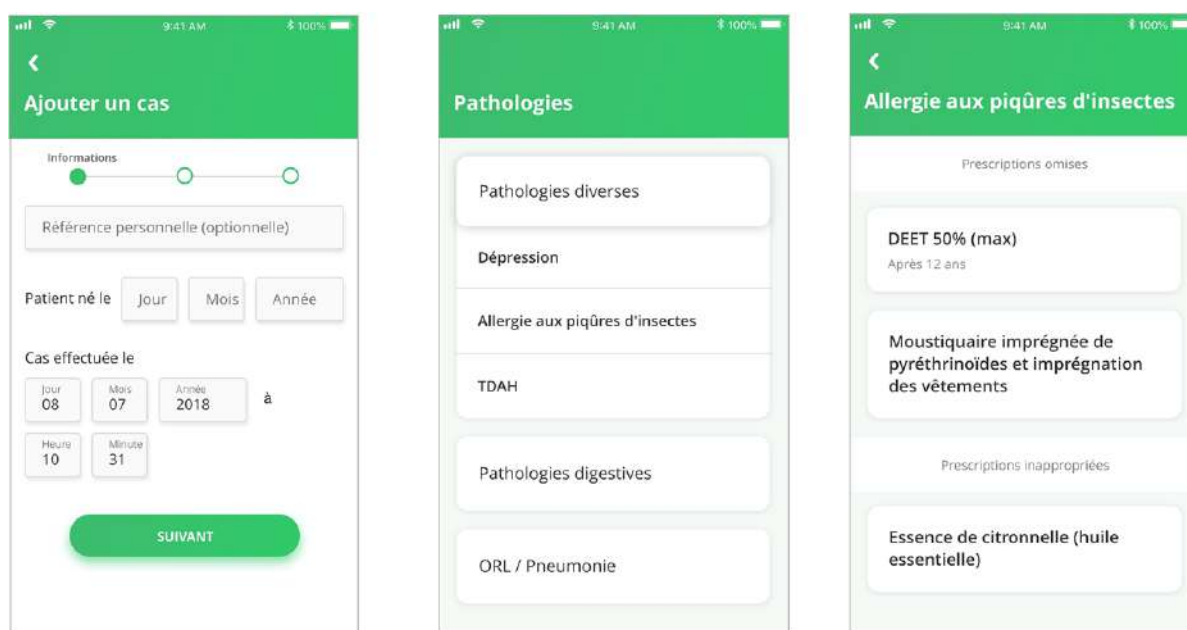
9:41 AM
100%

<

Ajouter un cas

Informations

Référence personnelle (optionnelle)

Patient né le
Jour
Mois
Année

Cas effectuée le
Jour
08
Mois
07
Année
2018
à
Heure
10
Minute
31

SUIVANT

9:41 AM
100%

Pathologies

Pathologies diverses

Dépression

Allergie aux piqûres d'insectes

TDAH

Pathologies digestives

ORL / Pneumonie

9:41 AM
100%

<

Allergie aux piqûres d'insectes

Prescriptions omises

DEET 50% (max)
Après 12 ans

Moustiquaire imprégnée de pyréthrinoïdes et imprégnation des vêtements

Prescriptions inappropriées

Essence de citronnelle (huile essentielle)